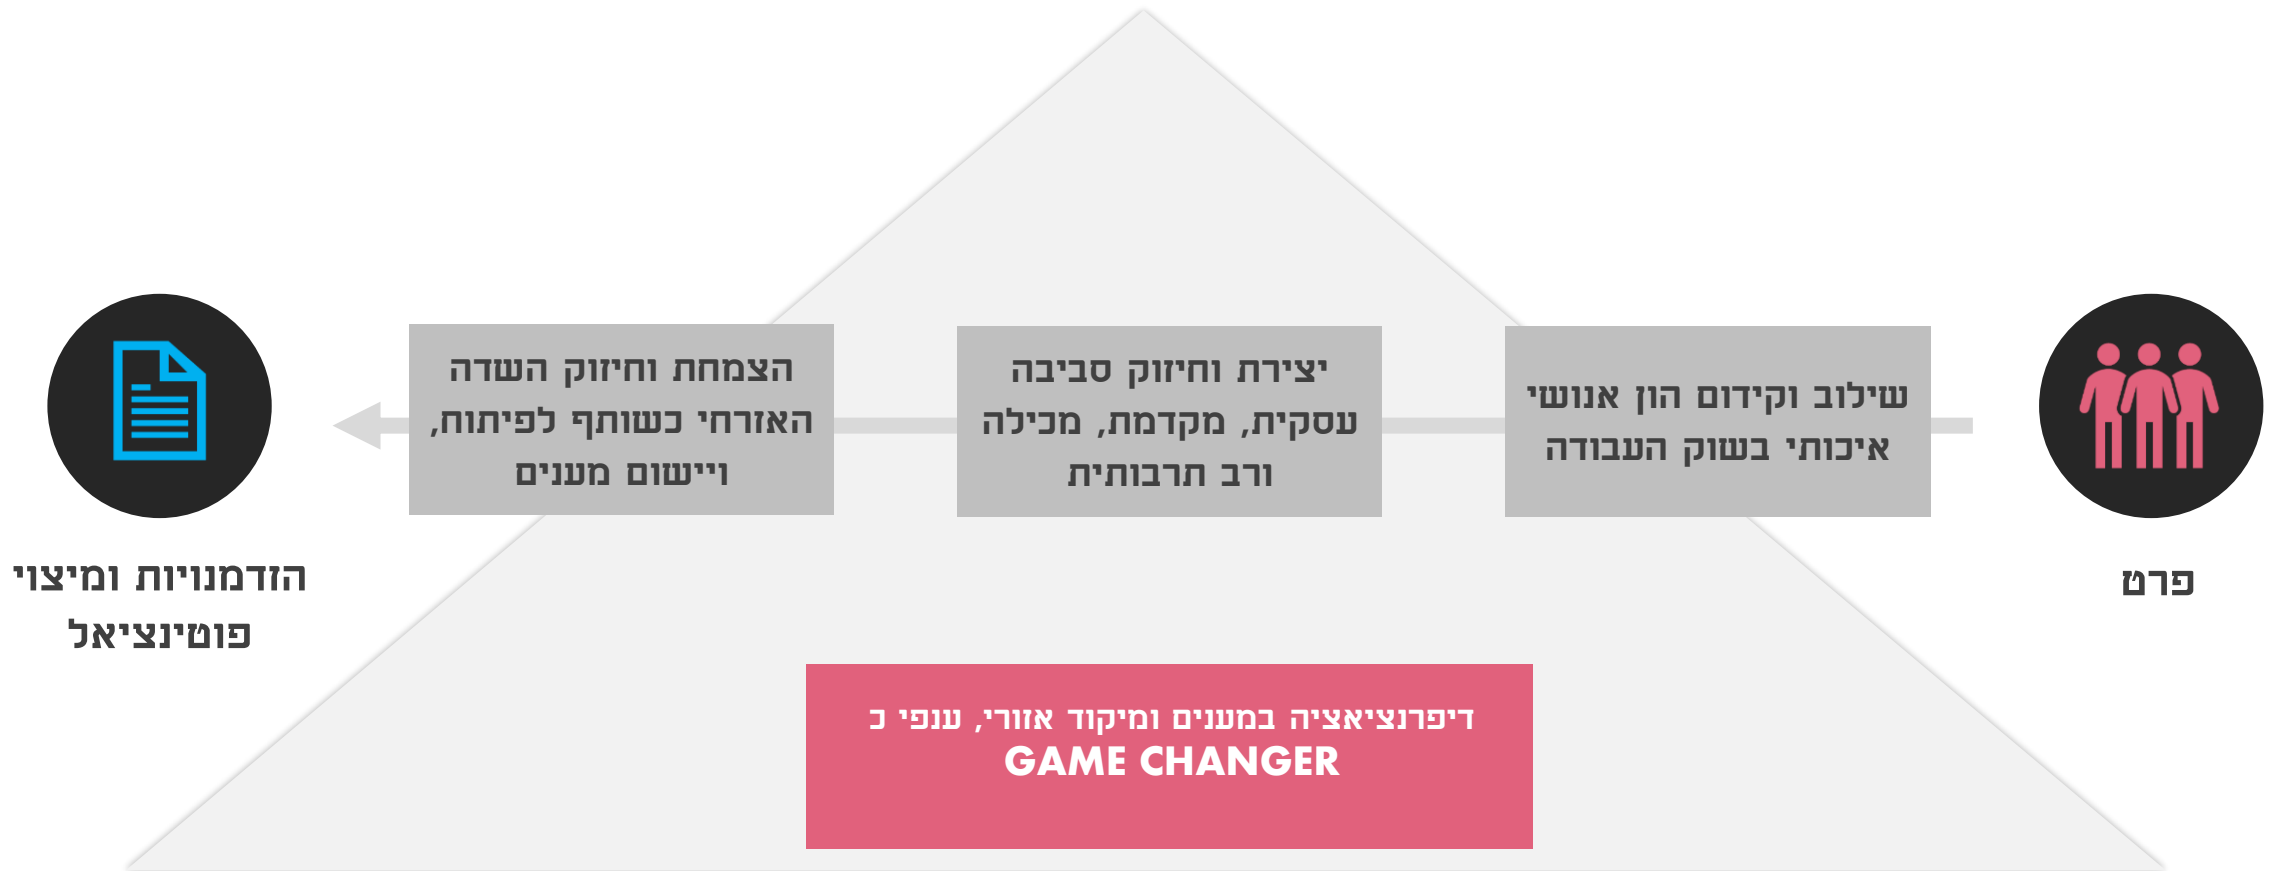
פרט

שילוב וקידום הון אנושי איכותי בשוק העבודה

יצירת וחיזוק סביבה עסקית, מקדמת, מכילה ורב תרבותית

הצמחת וחיזוק השדה האזרחי כשותף לפיתוח, ויישום מענים

הזדמנויות ומיצוי פוטינציאל

דיפרנציאציה במענים ומיקוד אזורי, ענפי כ
GAME CHANGER